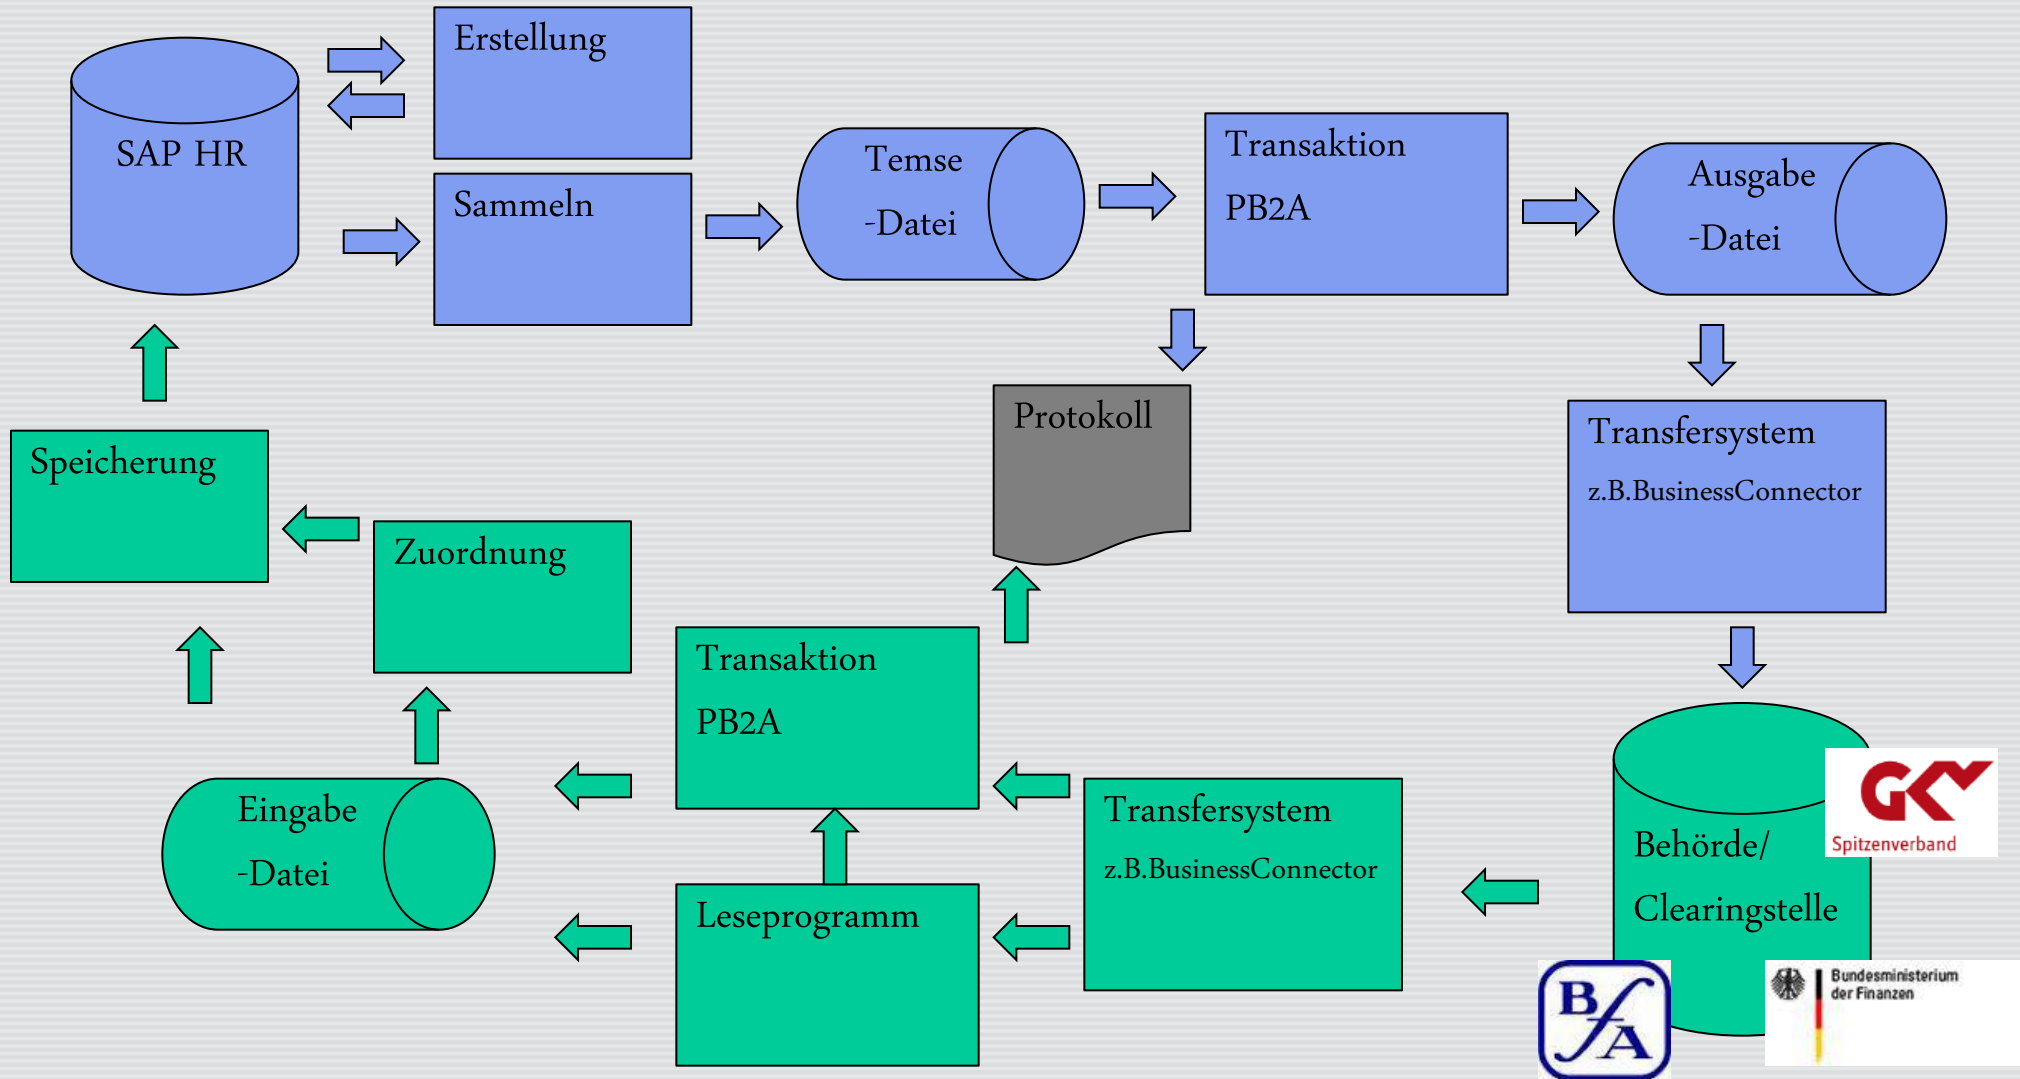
SAP HR

Erstellung

Sammeln

Temse
-Datei

Transaktion
PB2A

Ausgabe
-Datei

Protokoll

Transfersystem
z.B.BusinessConnector

Speicherung

Zuordnung

Transaktion
PB2A

Behörde/
Clearingstelle

GKV
Spitzenverband

Eingabe
-Datei

Transfersystem
z.B.BusinessConnector

Leseprogramm

BfA

Bundesministerium der Finanzen